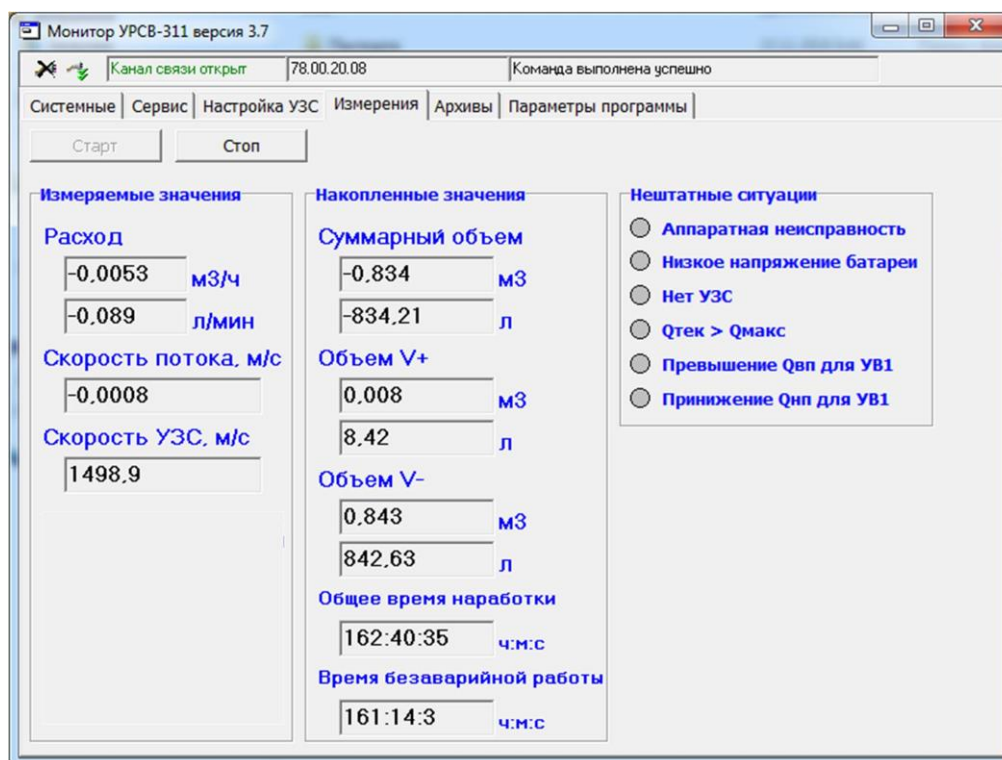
Монитор УРСВ-311 версия 3.7

Канал связи открыт | 78.00.20.08 | Команда выполнена успешно

Системные | Сервис | Настройка УЗС | Измерения | Архивы | Параметры программы

Старт | Стоп

Измеряемые значения

Расход

-0,0053 м3/ч

-0,089 л/мин

Скорость потока, м/с

-0,0008

Скорость УЗС, м/с

1498,9

Накопленные значения

Суммарный объем

-0,834 м3

-834,21 л

Объем V+

0,008 м3

8,42 л

Объем V-

0,843 м3

842,63 л

Общее время наработки

162:40:35 ч:м:с

Время безаварийной работы

161:14:3 ч:м:с

Нештатные ситуации

Аппаратная неисправность

Низкое напряжение батареи

Нет УЗС

Qтек > Qмакс

Превышение Qвп для УВ1

Принижение Qнп для УВ1